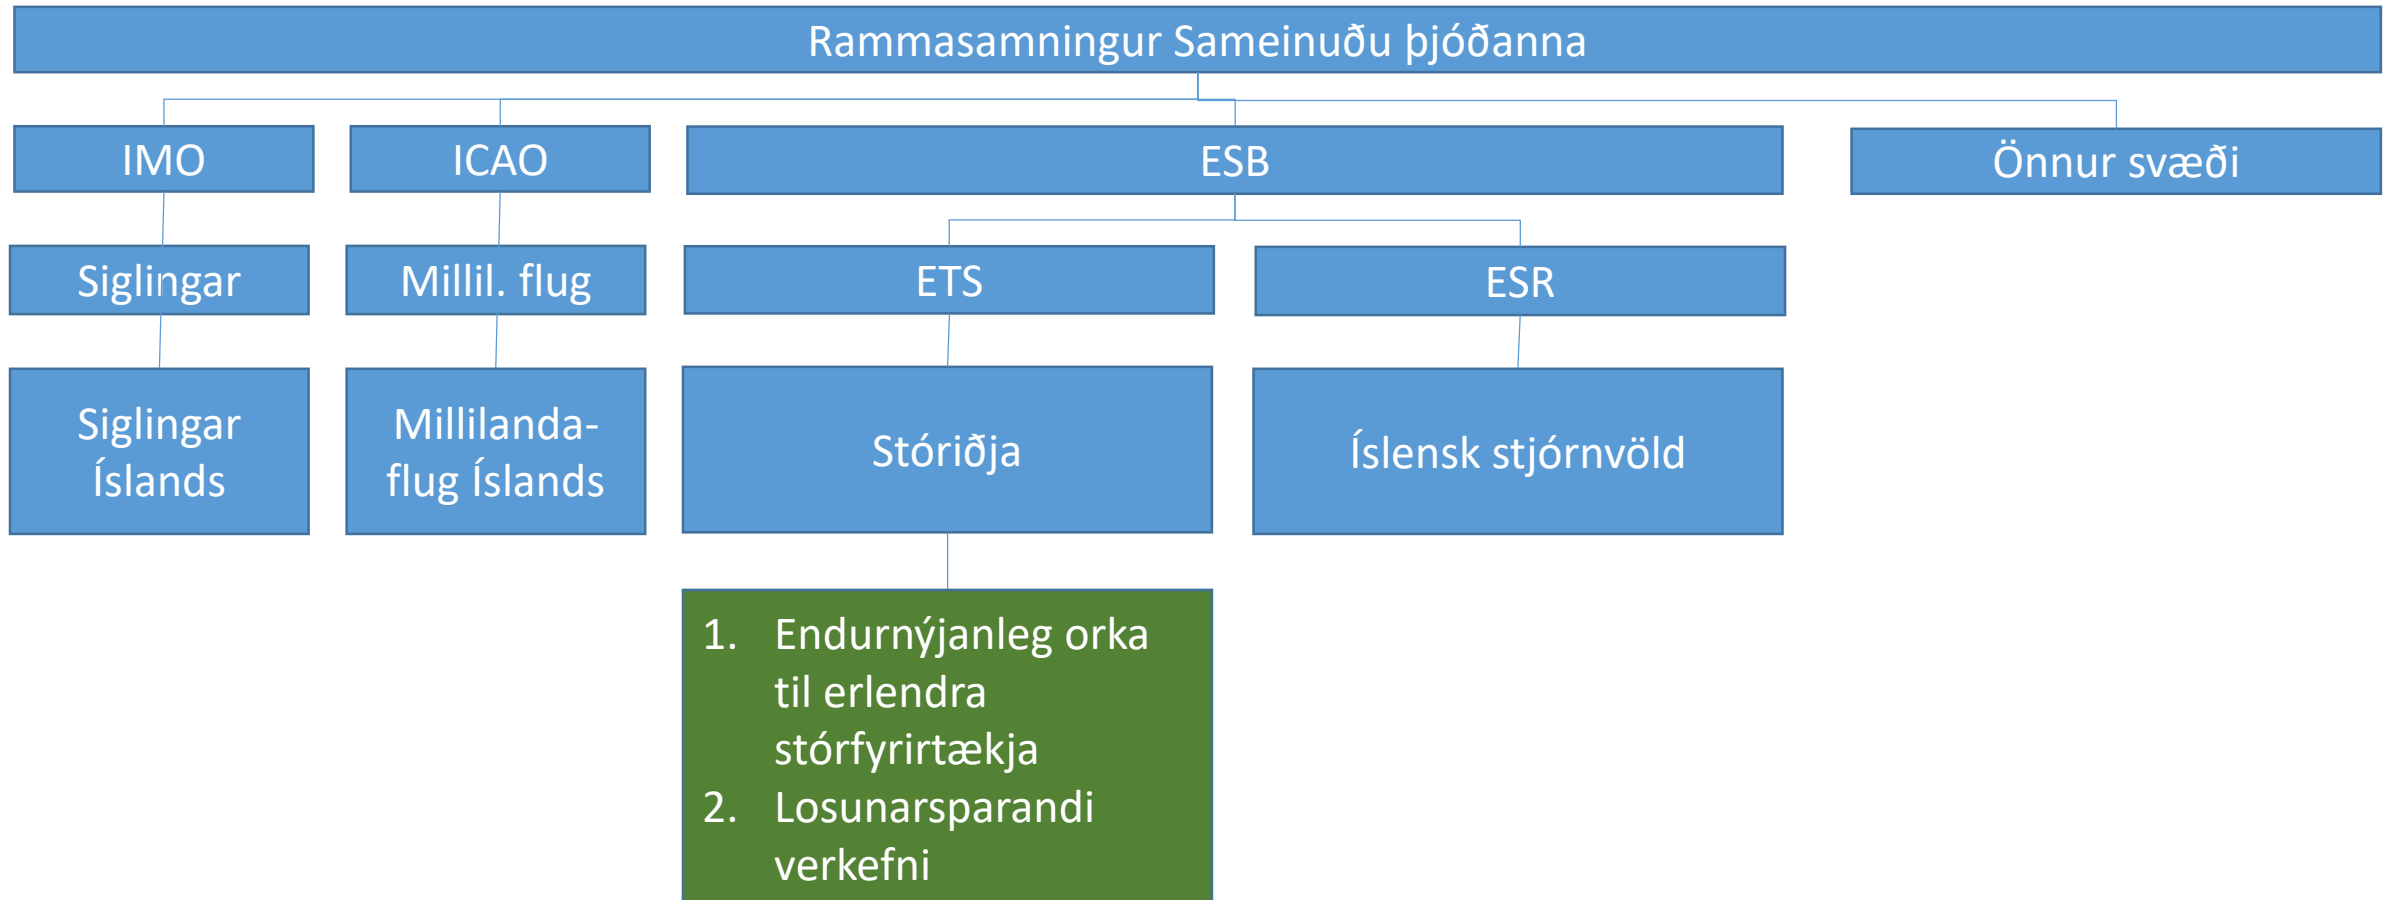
Rammasamningur Sameinuðu þjóðanna

IMO

ICAO

ESB

Önnur svæði

Siglingar

Millil. flug

ETS

ESR

Siglingar Íslands

Millilanda-flug Íslands

Stóriðja

Íslensk stjórnvöld

1. Endurnýjanleg orka til erlendra stórfyrirtækja
2. Losunarsparandi verkefni